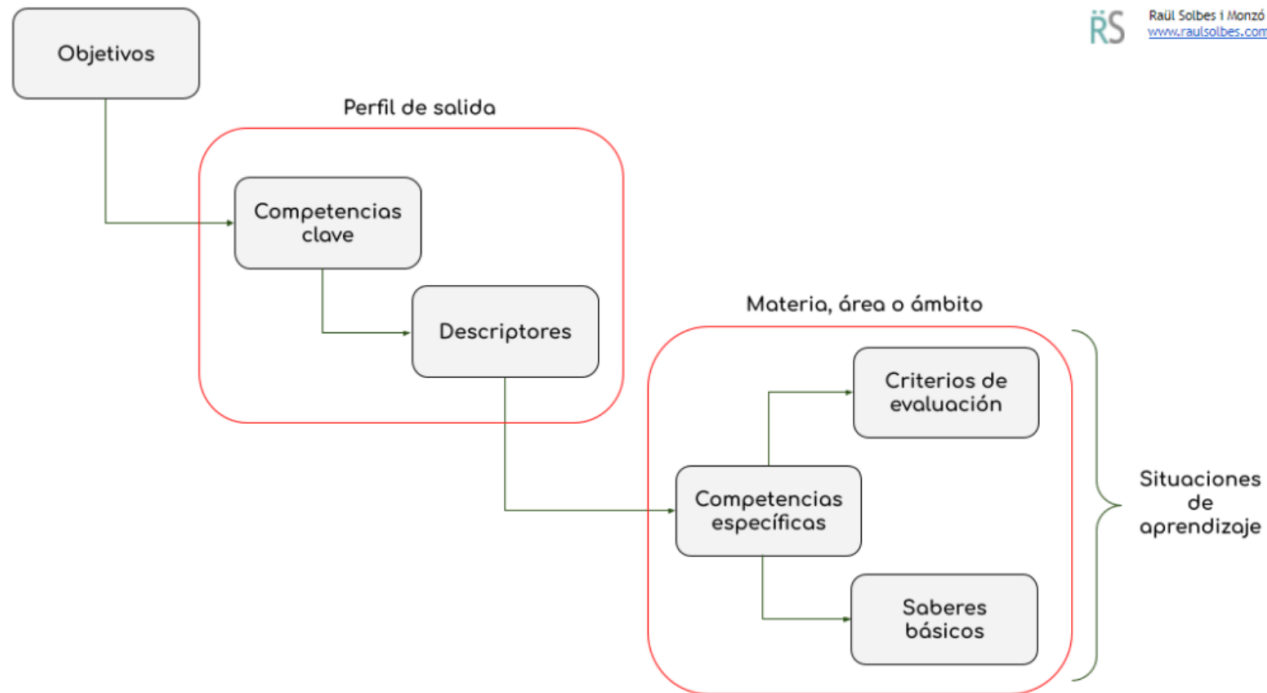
RS Raül Solbes i Monzó
www.raulsolbes.com

Objetivos

Perfil de salida

Competencias clave

Descriptores

Materia, área o ámbito

Criterios de evaluación

Competencias específicas

Saberes básicos

Situaciones de aprendizaje